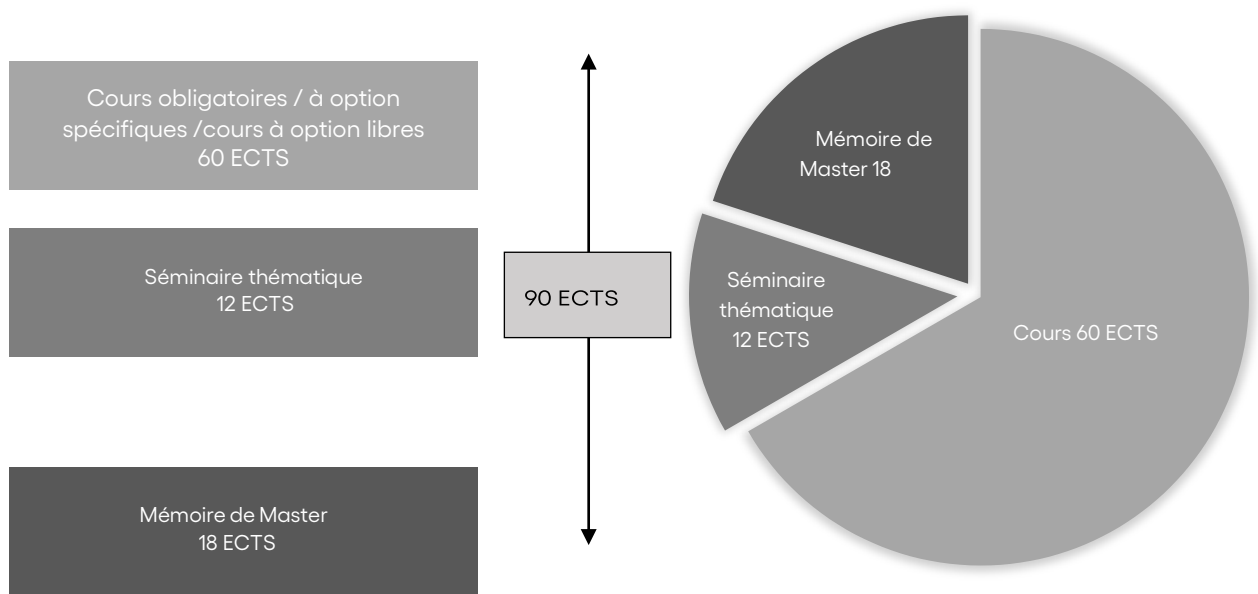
Cours obligatoires / à option spécifiques /cours à option libres 60 ECTS

Séminaire thématique 12 ECTS

Mémoire de Master 18 ECTS

90 ECTS

Mémoire de Master 18

Séminaire thématique 12 ECTS

Cours 60 ECTS